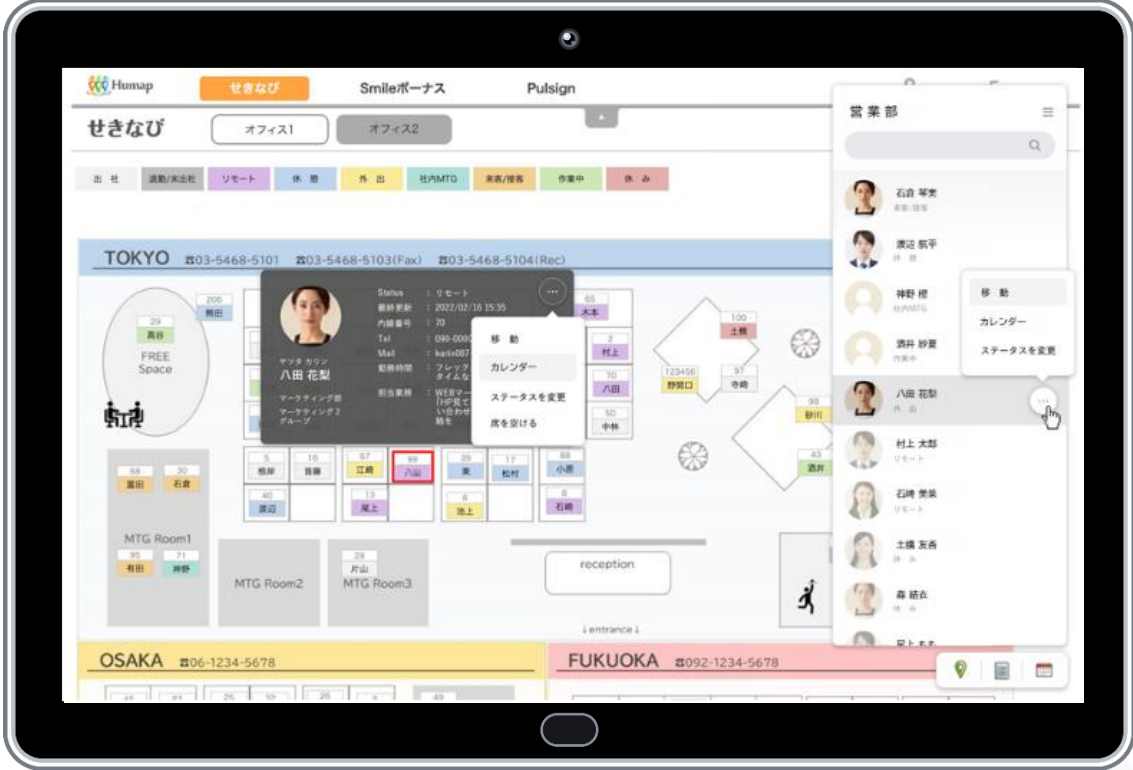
Humap

せきなび

Smileボーナス

Pulsign

せきなび

オフィス1

オフィス2

出社 退勤/未出社 リモート 休憩 外出 社内MTG 来客/接客 作業中 休み

TOKYO ☎03-5468-5101 ☎03-5468-5103(Fax) ☎03-5468-5104(Rec)

206 熊田

29 高谷

FREE Space

Status : リモート
最終更新 : 2022/02/16 15:35
内線番号 : 70
Tel : 090-000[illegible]
Mail : karin087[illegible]
勤務時間 : フレック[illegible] タイムな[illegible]
担当業務 : WEBマー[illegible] 「HP見て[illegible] い合わせ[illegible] 額を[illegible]

ヤツタ カリン
八田 花梨
マーケティング部
マーケティング2グループ

移動
カレンダー
ステータスを変更
席を空ける

65 木本
2 村上
70 八田
50 中林
100 土橋
123456 野間口
97 寺崎
90 砂川
23 酒井

5 柏岸
16 首藤
67 江崎
99 八山
39 東
17 松村
11 小原
40 渡辺
13 尾上
9 池上
8 石崎

68 冨田
30 石倉

MTG Room1
95 有田
71 神野

MTG Room2
29 片山
MTG Room3

reception

↓entrance↓

OSAKA ☎06-1234-5678

FUKUOKA ☎092-1234-5678

営業部

石倉 琴美
渡辺 賢平
神野 樫
酒井 紗夏
八田 花梨
村上 太郎
石崎 美菜
土橋 友香
森 結衣

移動
カレンダー
ステータスを変更